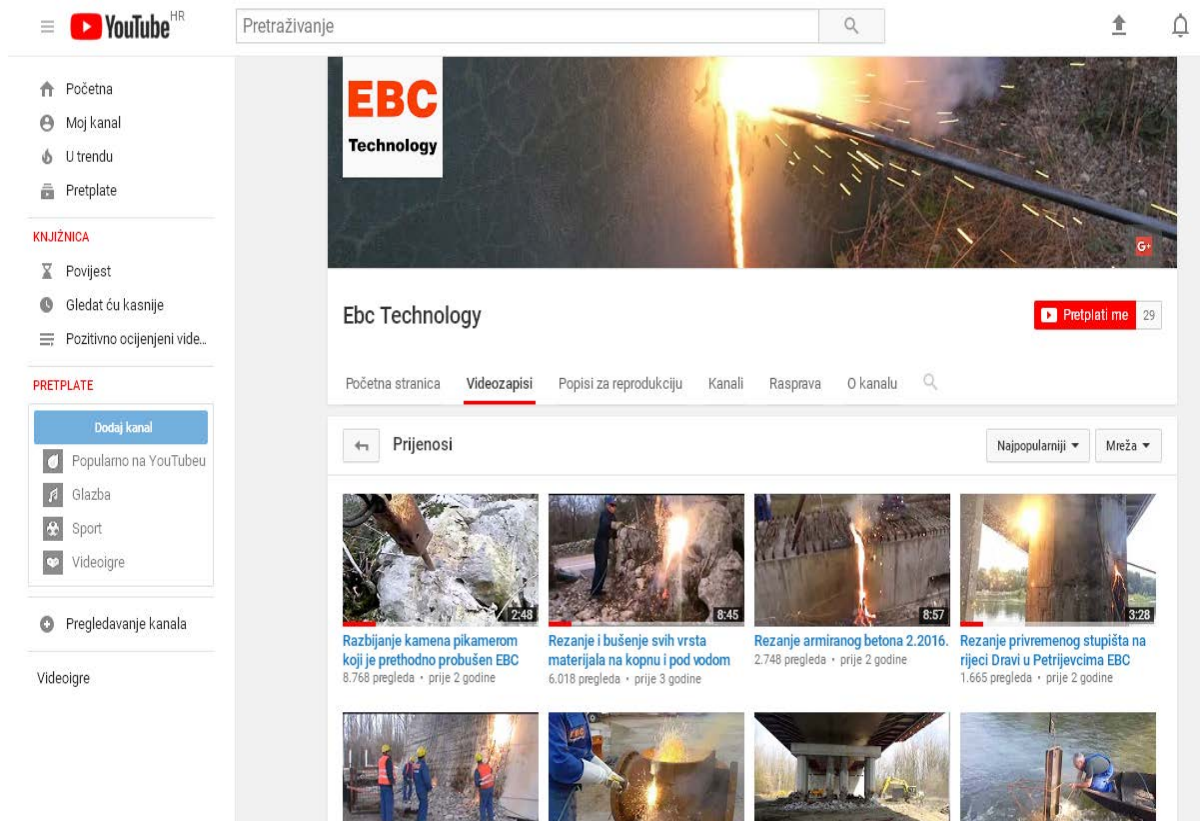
YouTube HR

Pretraživanje

Početna
Moj kanal
U trendu
Pretplate

KNJIŽNICA
Povijest
Gledat ću kasnije
Pozitivno ocijenjeni vide...

PRETPLATE
Dodaj kanal
Popularno na YouTubeu
Glazba
Sport
Videoigre

Pregledavanje kanala

Videoigre

EBC
Technology

G+

Ebc Technology

Pretplati me 29

Početna stranica
Videozapisi
Popisi za reprodukciju
Kanali
Rasprava
O kanalu

Prijenosi

Najpopularniji
Mreža

2:48
Razbijanje kamena pikamerom koji je prethodno probušen EBC
8.768 pregleda • prije 2 godine

8:45
Rezanje i bušenje svih vrsta materijala na kopnu i pod vodom
6.018 pregleda • prije 3 godine

8:57
Rezanje armiranog betona 2.2016.
2.748 pregleda • prije 2 godine

3:28
Rezanje privremenog stupišta na rijeci Dravi u Petrijevcima EBC
1.665 pregleda • prije 2 godine

EBC